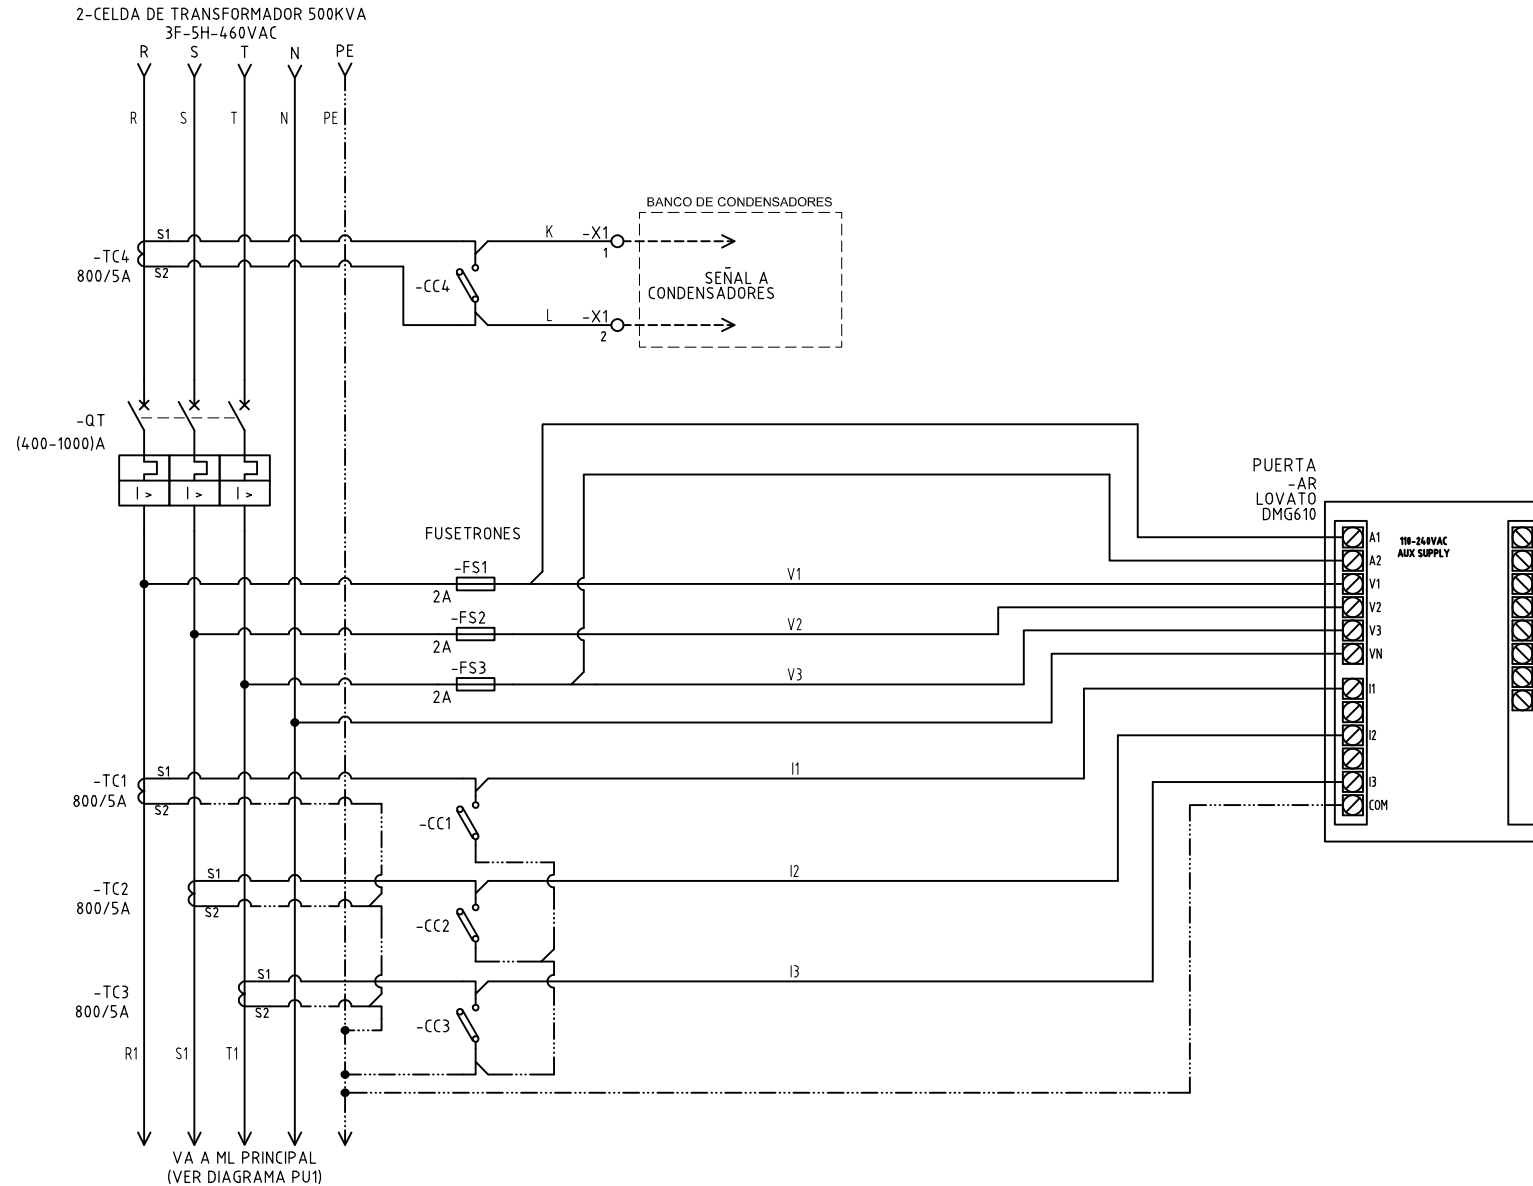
2-CELDA DE TRANSFORMADOR 500KVA
3F-5H-460VAC
R S T N PE

R S T N PE

-TC4
800/5A
S1
S2

-CC4

K -X1
1

L -X1
2

BANCO DE CONDENSADORES
SEÑAL A
CONDENSADORES

-QT
(400-1000)A

I > I > I >

FUSETRONES
-FS1
2A
-FS2
2A
-FS3
2A

V1
V2
V3

PUERTA
-AR
LOVATO
DMG610

A1
A2
V1
V2
V3
VN
I1
I2
I3
COM

110-240VAC
AUX SUPPLY

-TC1
800/5A
S1
S2

-CC1

I1

-TC2
800/5A
S1
S2

-CC2

I2

-TC3
800/5A
S1
S2

-CC3

I3

R1 S1 T1

VA A ML PRINCIPAL
(VER DIAGRAMA PU1)